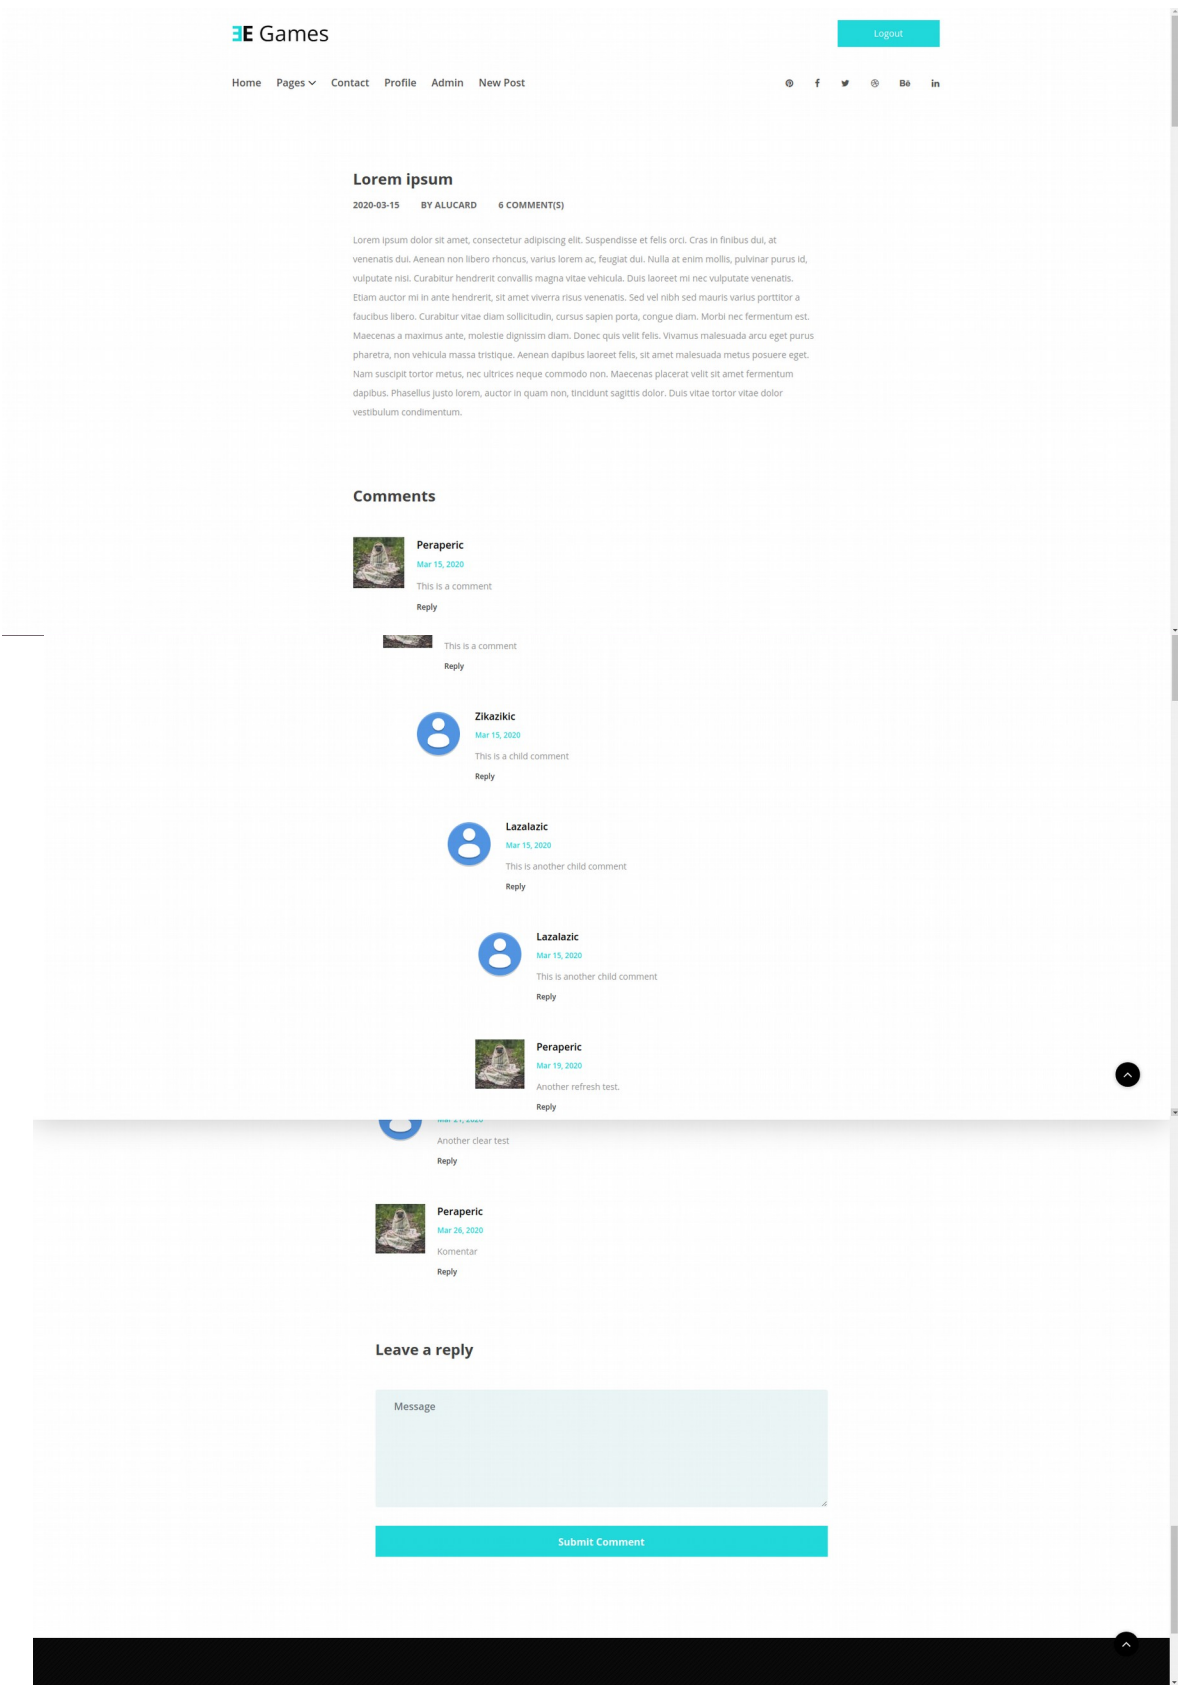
ƎE Games

Logout

Home Pages Contact Profile Admin New Post

Bē in

Lorem ipsum

2020-03-15 BY ALUCARD 6 COMMENT(S)

Lorem ipsum dolor sit amet, consectetur adipiscing elit. Suspendisse et felis orci. Cras in finibus dui, at venenatis dui. Aenean non libero rhoncus, varius lorem ac, feugiat dui. Nulla at enim mollis, pulvinar purus id, vulputate nisi. Curabitur hendrerit convallis magna vitae vehicula. Duis laoreet mi nec vulputate venenatis. Etiam auctor mi in ante hendrerit, sit amet viverra risus venenatis. Sed vel nibh sed mauris varius porttitor a faucibus libero. Curabitur vitae diam sollicitudin, cursus sapien porta, congue diam. Morbi nec fermentum est. Maecenas a maximus ante, molestie dignissim diam. Donec quis velit felis. Vivamus malesuada arcu eget purus pharetra, non vehicula massa tristique. Aenean dapibus laoreet felis, sit amet malesuada metus posuere eget. Nam suscipit tortor metus, nec ultrices neque commodo non. Maecenas placerat velit sit amet fermentum dapibus. Phasellus justo lorem, auctor in quam non, tincidunt sagittis dolor. Duis vitae tortor vitae dolor vestibulum condimentum.

Comments

Peraperic
Mar 15, 2020
This is a comment
Reply

This is a comment
Reply

Zikazikic
Mar 15, 2020
This is a child comment
Reply

Lazalazic
Mar 15, 2020
This is another child comment
Reply

Lazalazic
Mar 15, 2020
This is another child comment
Reply

Peraperic
Mar 19, 2020
Another refresh test.
Reply

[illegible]
Another clear test
Reply

Peraperic
Mar 26, 2020
Komentar
Reply

Leave a reply

Message

Submit Comment